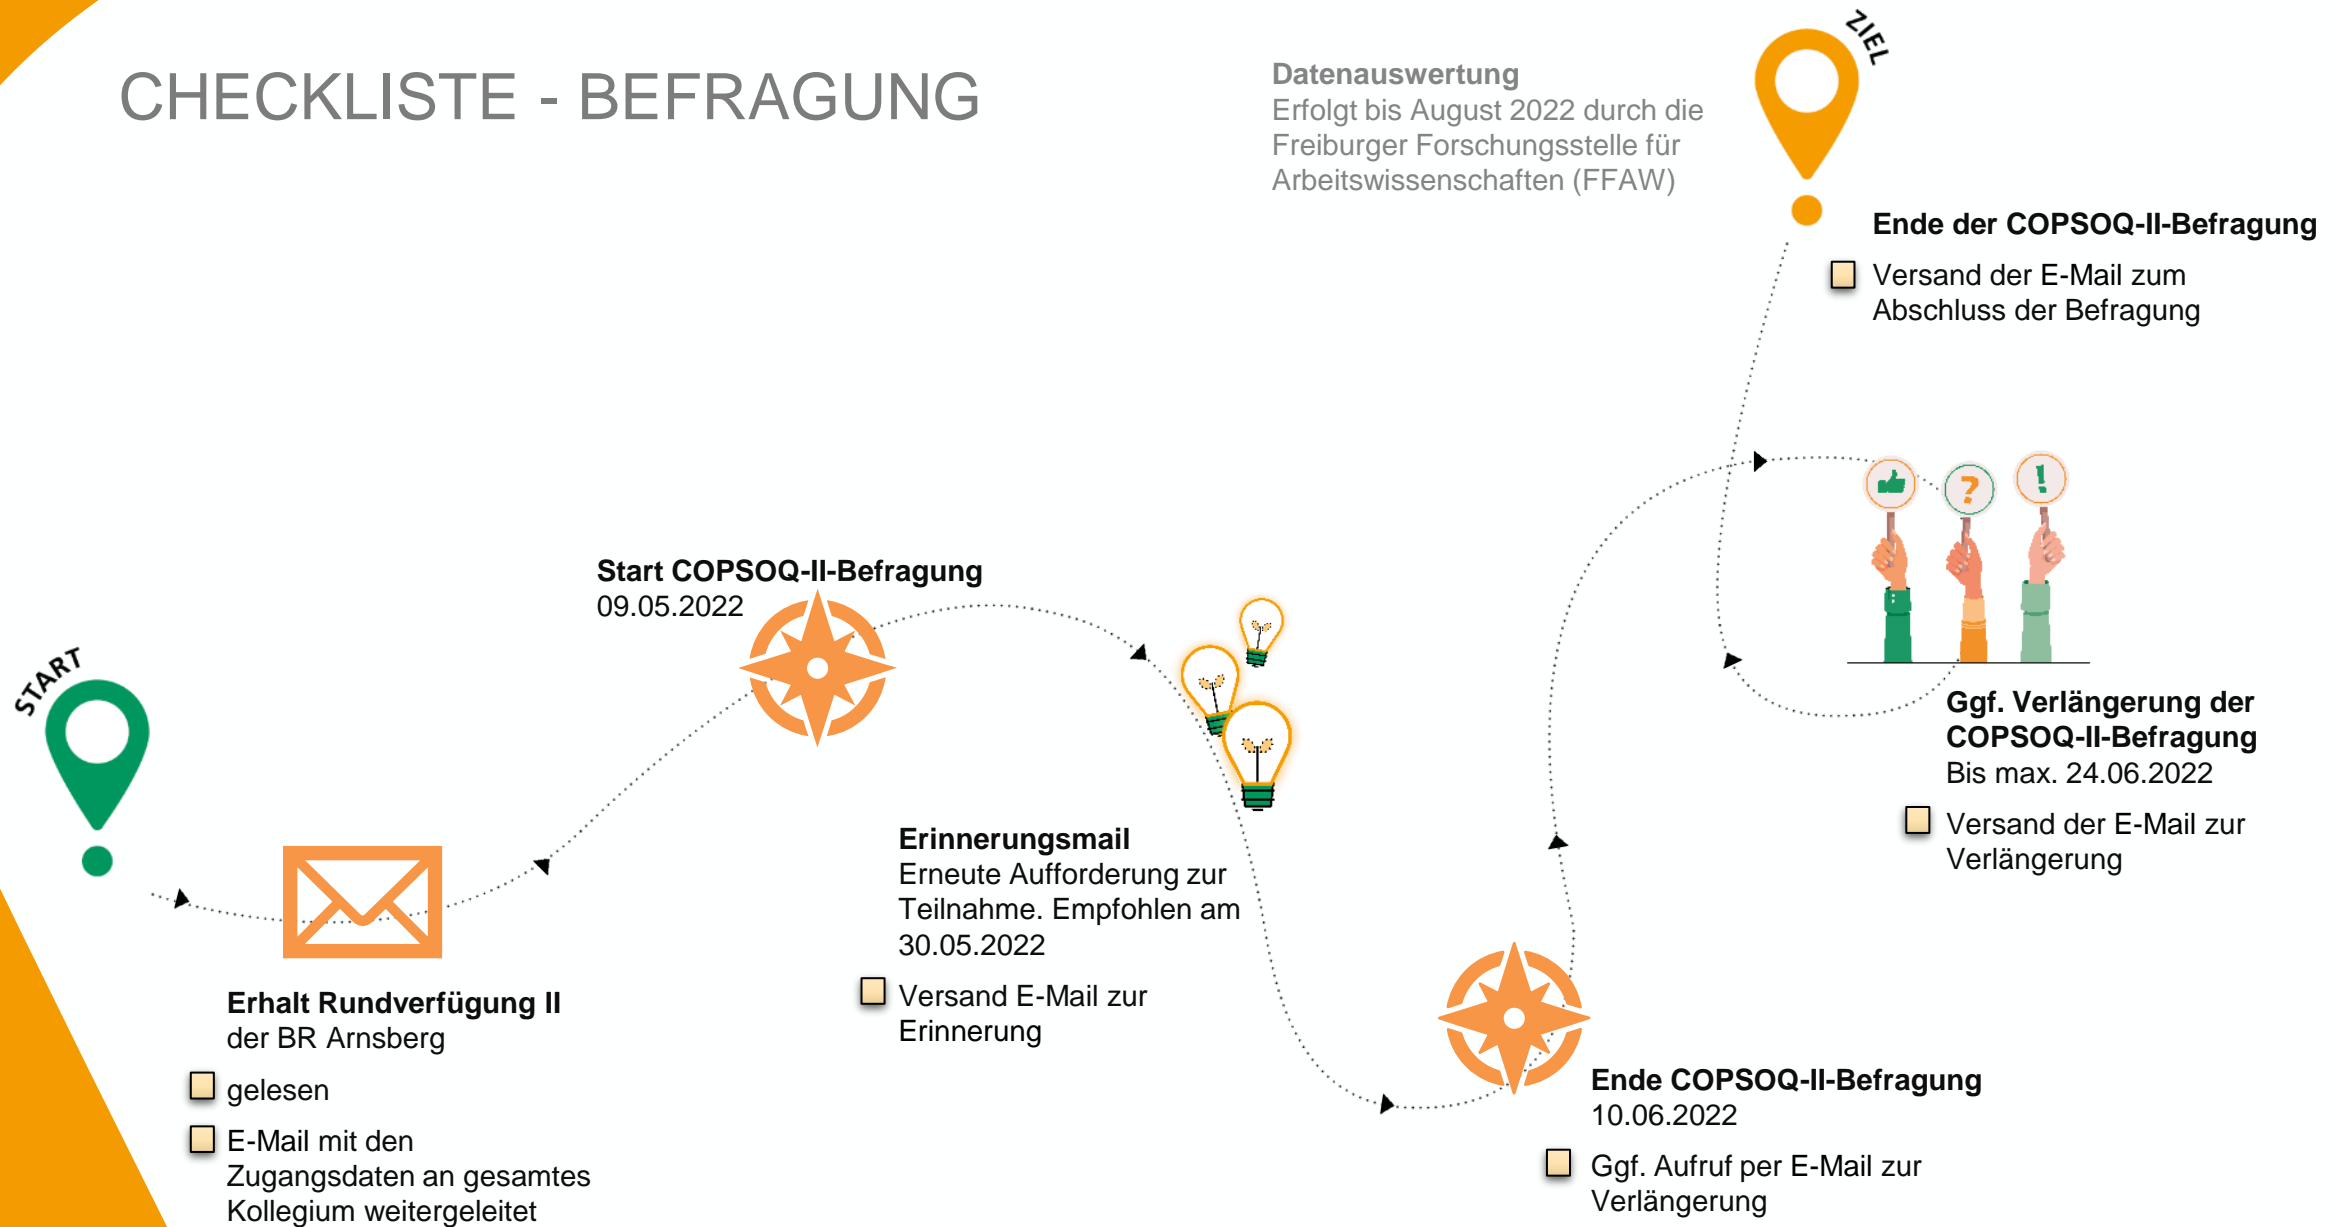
CHECKLISTE - BEFRAGUNG

Datenauswertung
Erfolgt bis August 2022 durch die Freiburger Forschungsstelle für Arbeitswissenschaften (FFAW)

ZIEL

Ende der COPSOQ-II-Befragung
☐ Versand der E-Mail zum Abschluss der Befragung

START

Start COPSOQ-II-Befragung
09.05.2022

Ggf. Verlängerung der COPSOQ-II-Befragung
Bis max. 24.06.2022
☐ Versand der E-Mail zur Verlängerung

Erinnerungsmail
Erneute Aufforderung zur Teilnahme. Empfohlen am 30.05.2022
☐ Versand E-Mail zur Erinnerung

Erhalt Rundverfügung II
der BR Arnsberg
☐ gelesen
☐ E-Mail mit den Zugangsdaten an gesamtes Kollegium weitergeleitet

Ende COPSOQ-II-Befragung
10.06.2022
☐ Ggf. Aufruf per E-Mail zur Verlängerung